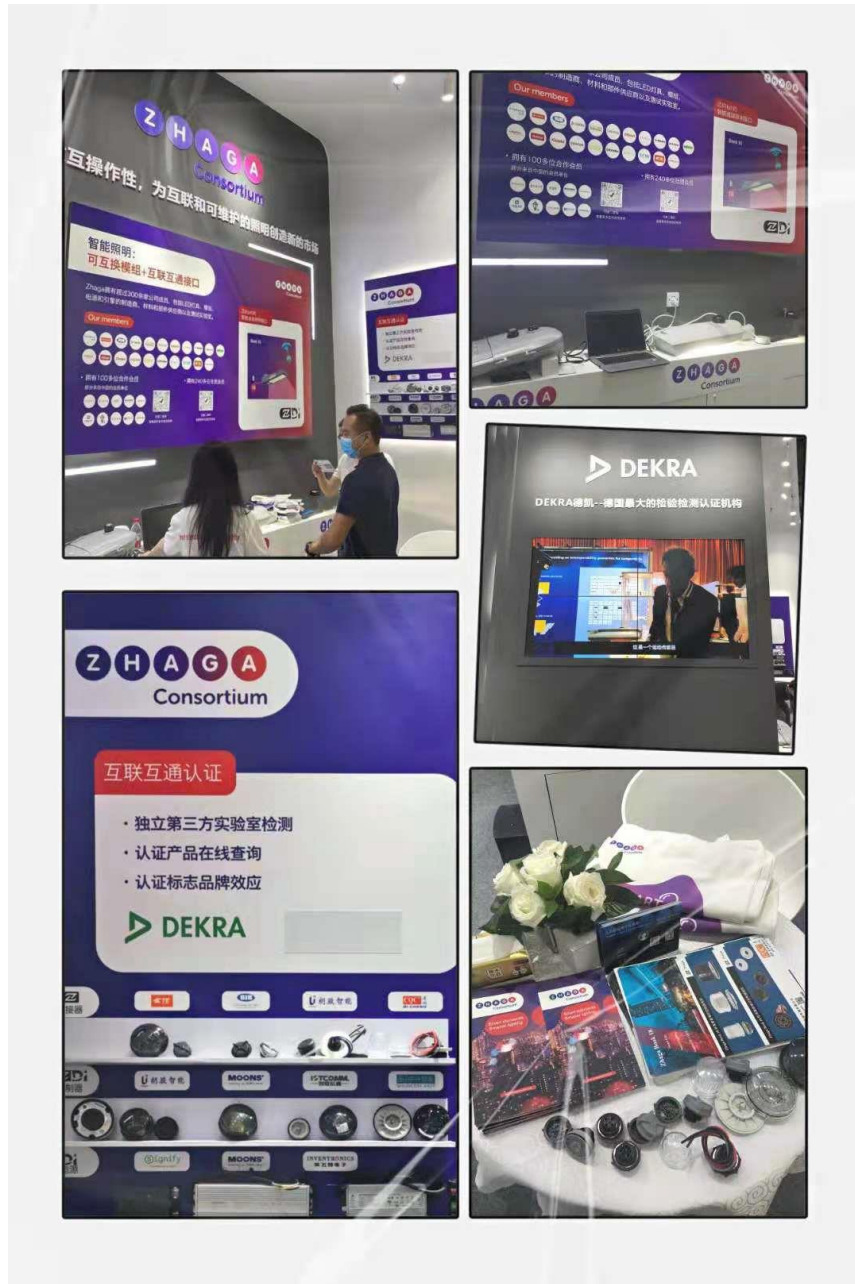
ZHAGA Consortium

互操作性，为互联和可维护的照明创造新的市场

智能照明：
可互换模组+互联互通接口

Our members

拥有100多位会员

ZHAGA Consortium

Our members

拥有100多位会员

ZHAGA Consortium

DEKRA

DEKRA德凯--德国最大的检验检测认证机构

ZHAGA Consortium

互联互通认证

· 独立第三方实验室检测
· 认证产品在线查询
· 认证标志品牌效应

DEKRA

利晟智能

MOONS'

利晟智能

MOONS'

Signify

MOONS'

INVENTRONICS